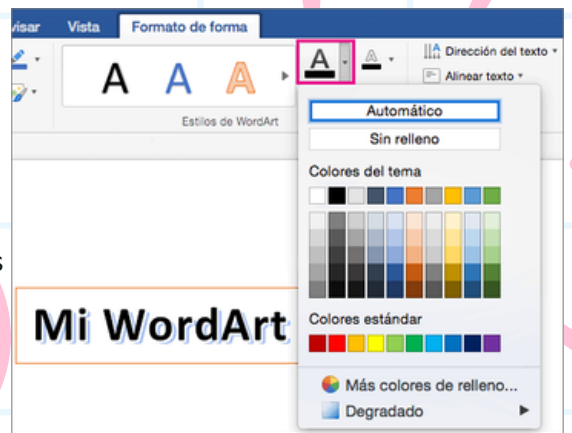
visar Vista Formato de forma

A A A

Estilos de WordArt

A

A

Dirección del texto

Alinear texto

Automático

Sin relleno

Colores del tema

Colores estándar

Más colores de relleno...

Degradado

Mi WordArt